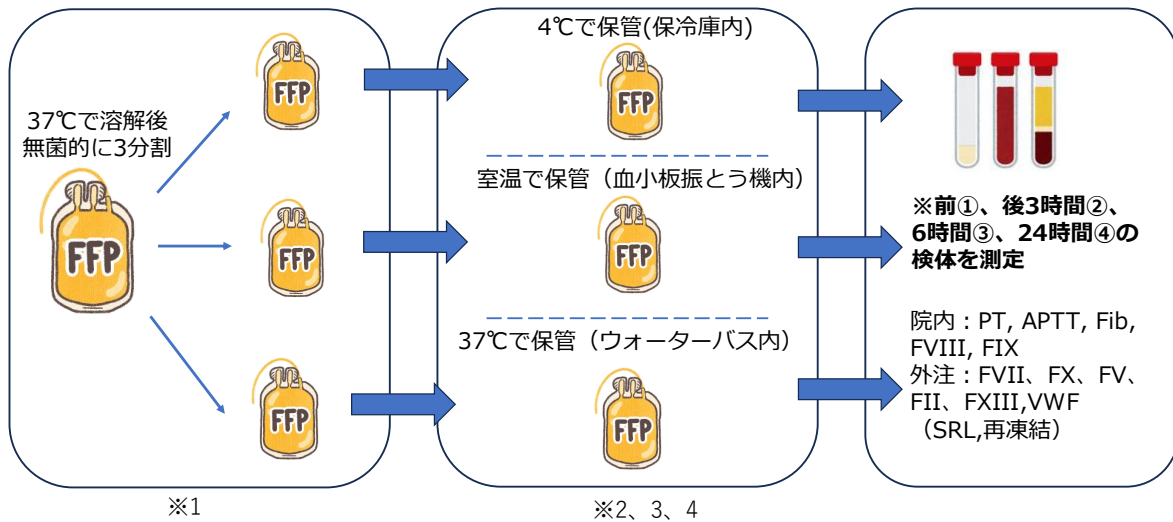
37℃で溶解後
無菌的に3分割

FFP

FFP

FFP

FFP

※1

4℃で保管(保冷庫内)

FFP

室温で保管（血小板振とう機内）

FFP

37℃で保管（ウォーターバス内）

FFP

※2、3、4

※前①、後3時間②、6時間③、24時間④の検体を測定

院内：PT, APTT, Fib, FVIII, FIX
外注：FVII、FX、FV、FII、FXIII,VWF
（SRL,再凍結）